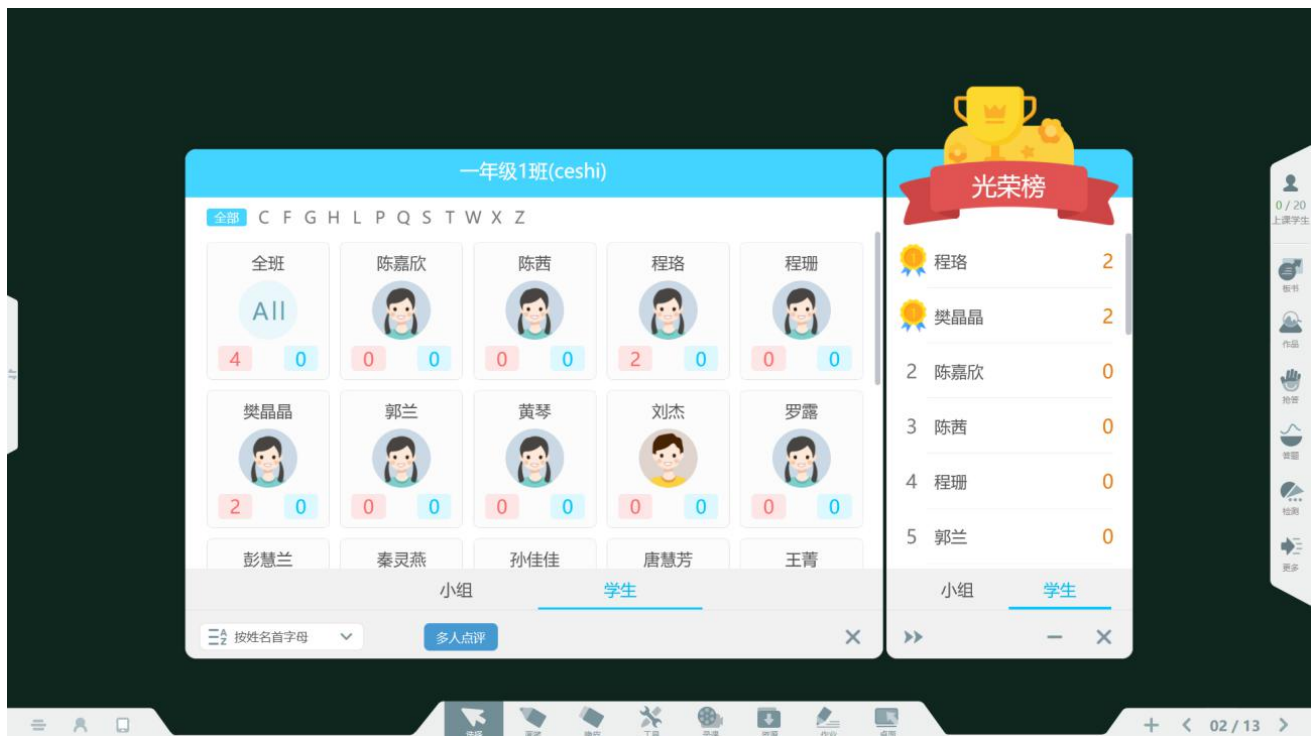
一年级1班(ceshi)

全部 C F G H L P Q S T W X Z

| 全班 | 陈嘉欣 | 陈茜 | 程珞 | 程珊 |
|---|---|---|---|---|
| All | | | | |
| 4 0 | 0 0 | 0 0 | 2 0 | 0 0 |
| 樊晶晶 | 郭兰 | 黄琴 | 刘杰 | 罗露 |
| 2 0 | 0 0 | 0 0 | 0 0 | 0 0 |
| 彭慧兰 | 秦灵燕 | 孙佳佳 | 唐慧芳 | 王菁 |

小组 学生

按姓名首字母

多人点评

光荣榜

程珞 2
樊晶晶 2
2 陈嘉欣 0
3 陈茜 0
4 程珊 0
5 郭兰 0

小组 学生

0 / 20
上课学生
板书
作品
抢答
答题
检测
更多

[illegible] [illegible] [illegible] 工具 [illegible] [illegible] 作业 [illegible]

02 / 13